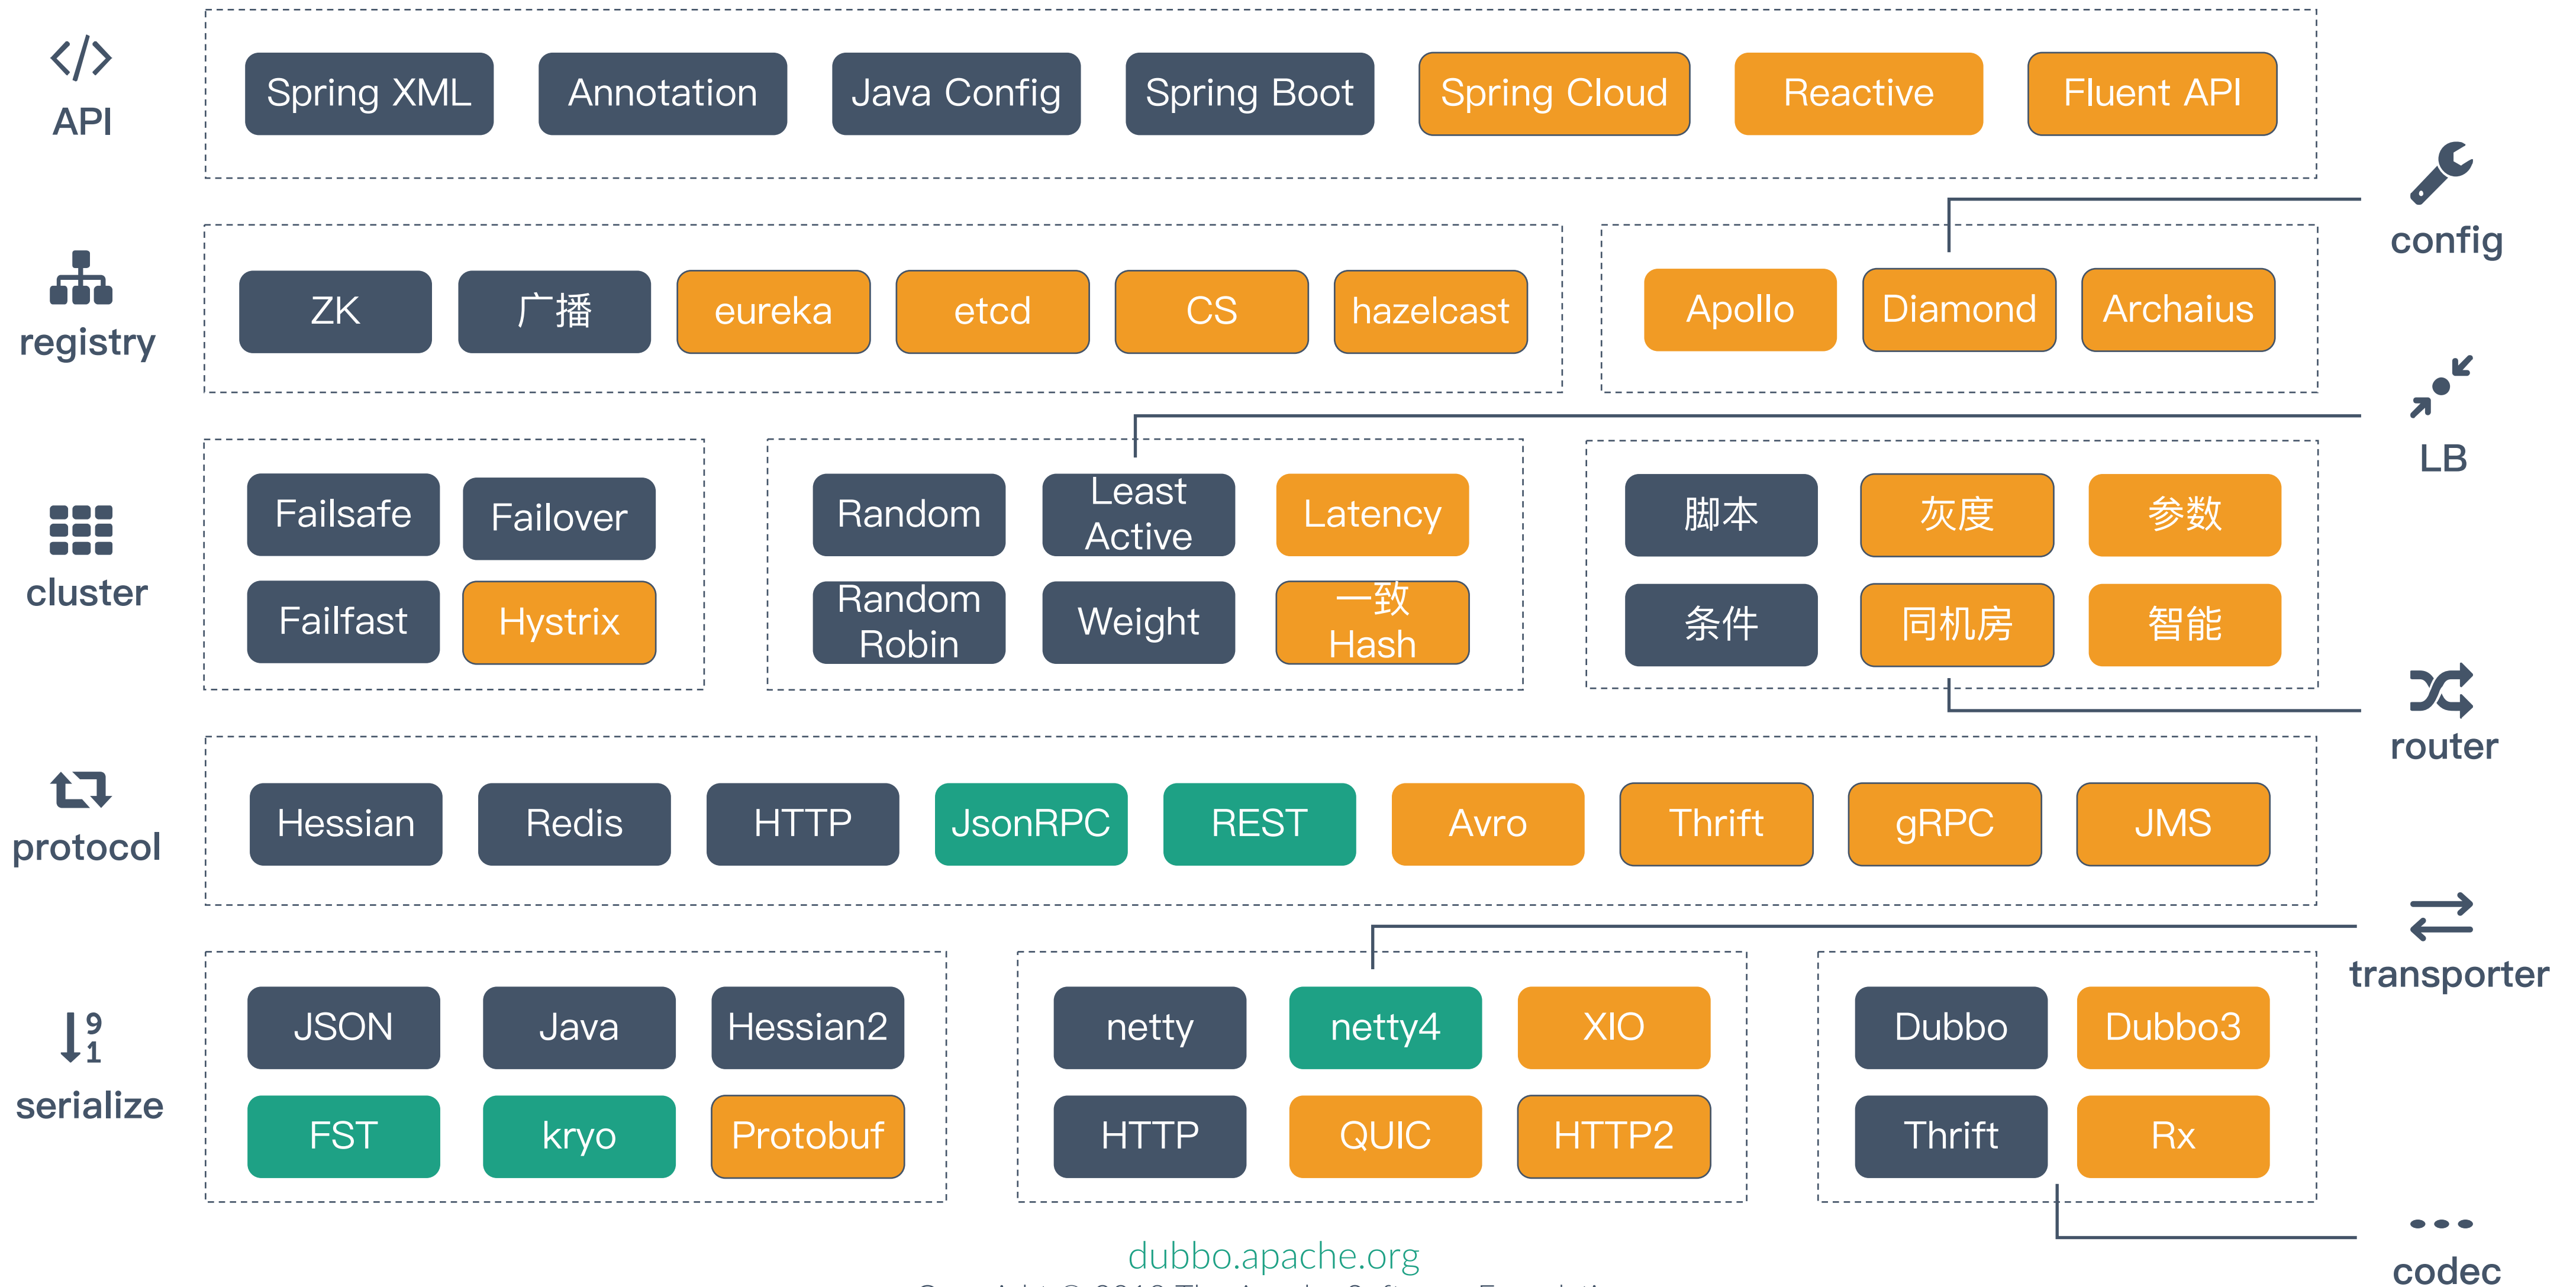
API

Spring XML
Annotation
Java Config
Spring Boot
Spring Cloud
Reactive
Fluent API

config

registry

ZK
广播
eureka
etcd
CS
hazelcast

Apollo
Diamond
Archaius

LB

cluster

Failsafe
Failover
Failfast
Hystrix

Random
Least Active
Latency
Random Robin
Weight
一致 Hash

脚本
灰度
参数
条件
同机房
智能

router

protocol

Hessian
Redis
HTTP
JsonRPC
REST
Avro
Thrift
gRPC
JMS

transporter

serialize

JSON
Java
Hessian2
FST
kryo
Protobuf

netty
netty4
XIO
HTTP
QUIC
HTTP2

Dubbo
Dubbo3
Thrift
Rx

codec

dubbo.apache.org
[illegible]